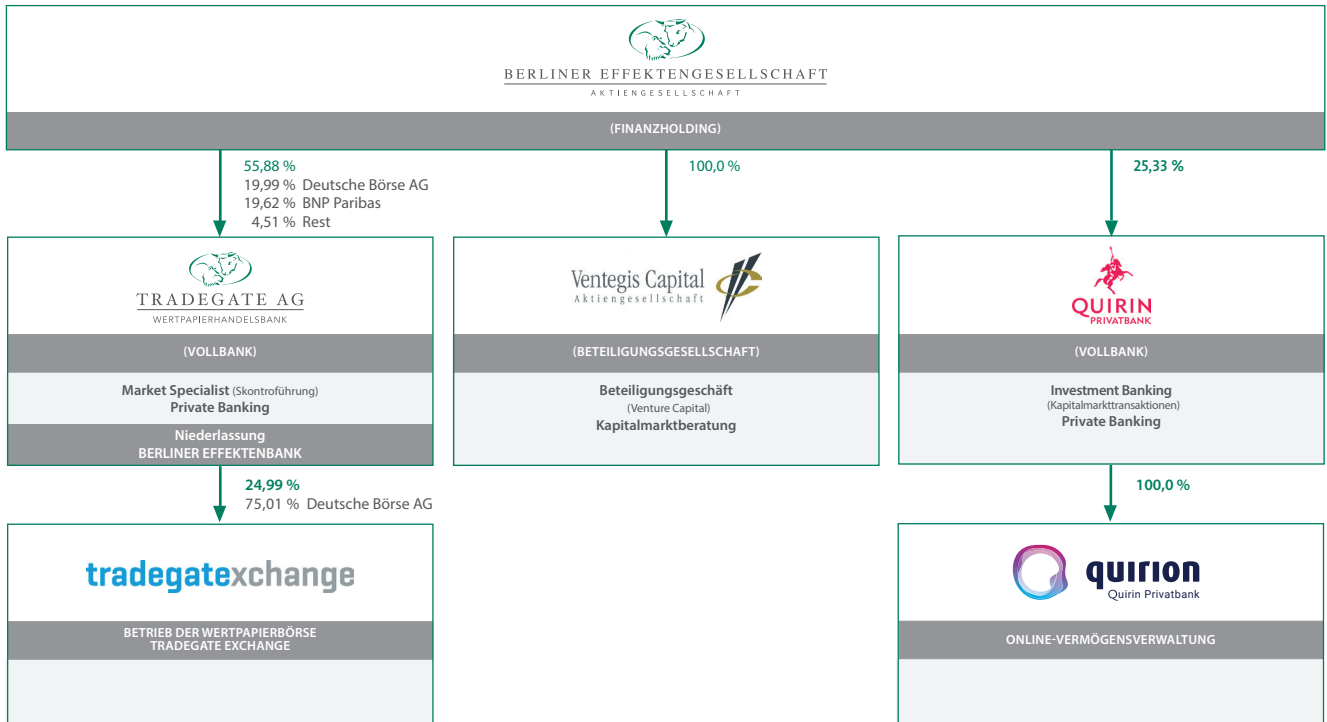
BERLINER EFFEKTENGESELLSCHAFT
AKTIENGESELLSCHAFT

(FINANZHOLDING)

55,88 %
19,99 % Deutsche Börse AG
19,62 % BNP Paribas
4,51 % Rest

100,0 %

25,33 %

TRADEGATE AG
WERTPAPIERHANDELSBANK

(VOLLBANK)

Market Specialist (Skontroführung)
Private Banking

Niederlassung
BERLINER EFFEKTENBANK

Ventegis Capital
Aktiengesellschaft

(BETEILIGUNGSGESELLSCHAFT)

Beteiligungsgeschäft
(Venture Capital)
Kapitalmarktberatung

QUIRIN
PRIVATBANK

(VOLLBANK)

Investment Banking
(Kapitalmarkttransaktionen)
Private Banking

24,99 %
75,01 % Deutsche Börse AG

100,0 %

tradegatexchange

BETRIEB DER WERTPAPIERBÖRSE
TRADEGATE EXCHANGE

quirion
Quirin Privatbank

ONLINE-VERMÖGENSVERWALTUNG